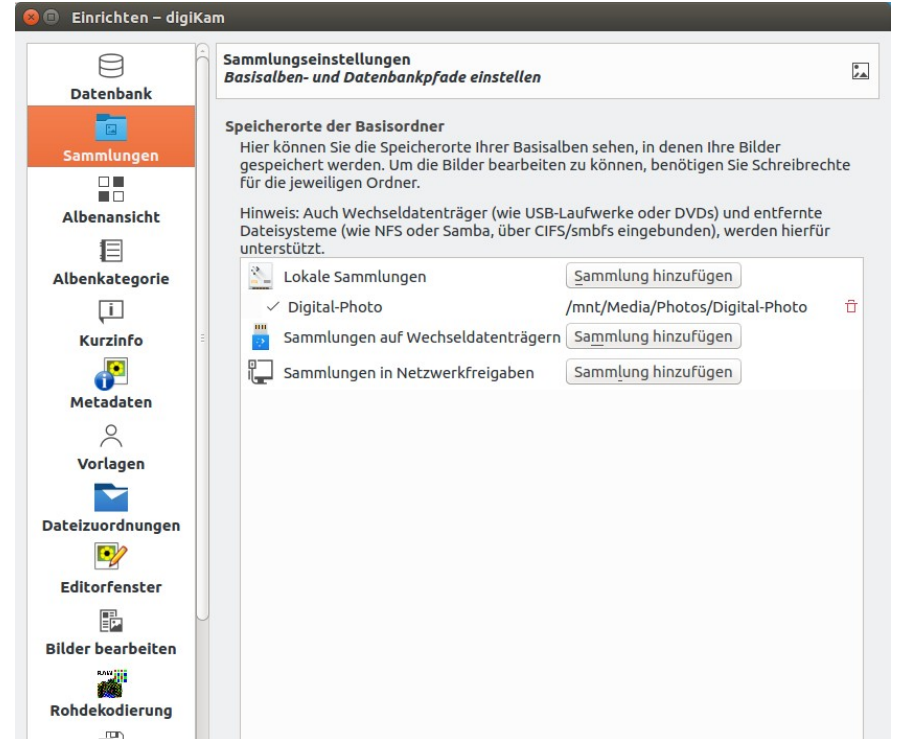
Einrichten – digiKam

Datenbank
Sammlungen
Albenansicht
Albenkategorie
Kurzinfo
Metadaten
Vorlagen
Dateizuordnungen
Editorfenster
Bilder bearbeiten
Rohdekodierung

Sammlungseinstellungen
Basisalben- und Datenbankpfade einstellen

Speicherorte der Basisordner
Hier können Sie die Speicherorte Ihrer Basisalben sehen, in denen Ihre Bilder gespeichert werden. Um die Bilder bearbeiten zu können, benötigen Sie Schreibrechte für die jeweiligen Ordner.

Hinweis: Auch Wechseldatenträger (wie USB-Laufwerke oder DVDs) und entfernte Dateisysteme (wie NFS oder Samba, über CIFS/smbfs eingebunden), werden hierfür unterstützt.

Lokale Sammlungen Sammlung hinzufügen
✓ Digital-Photo /mnt/Media/Photos/Digital-Photo
Sammlungen auf Wechseldatenträgern Sammlung hinzufügen
Sammlungen in Netzwerkfreigaben Sammlung hinzufügen